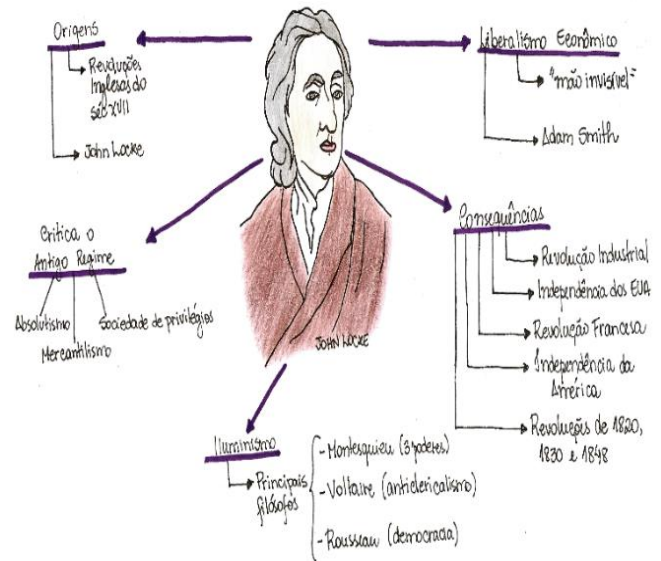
Origens

Revoluções Inglesas do séc. XVII

John Locke

Liberalismo Econômico

"mão invisível"

Adam Smith

Crítica o Antigo Regime

Absolutismo

Mercantilismo

Sociedade de privilégios

JOHN LOCKE

Consequências

Revolução Industrial

Independência dos EUA

Revolução Francesa

Independência da América

Revoluções de 1820, 1830 e 1848

Iluminismo

Principais filósofos

- Montesquieu (3 poderes)

- Voltaire (anticlericalismo)

- Rousseau (democracia)